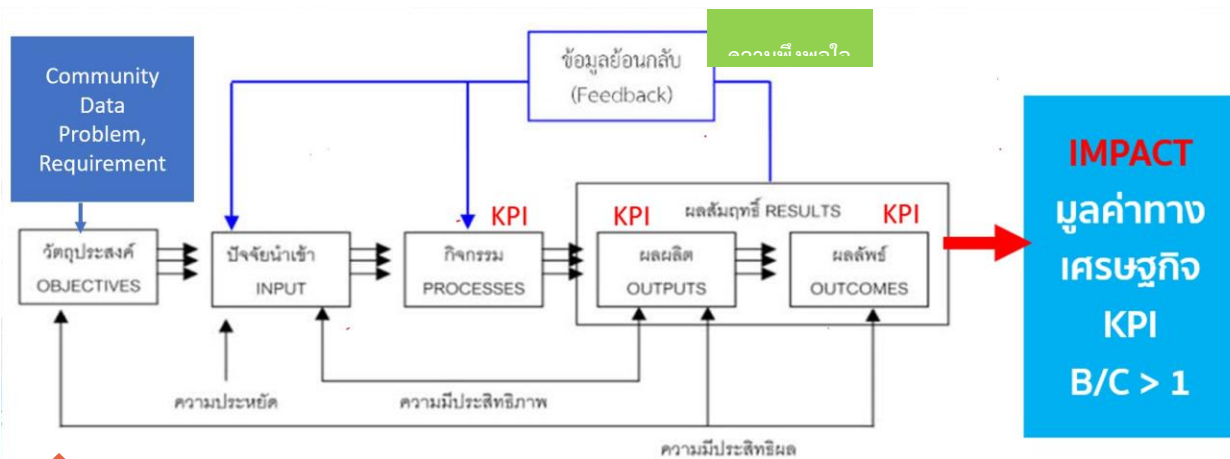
Community Data Problem, Requirement

ข้อมูลย้อนกลับ (Feedback)

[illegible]

IMPACT มูลค่าทาง เศรษฐกิจ KPI B/C > 1

KPI

KPI

ผลสัมฤทธิ์ RESULTS

KPI

วัตถุประสงค์ OBJECTIVES

ปัจจัยนำเข้า INPUT

กิจกรรม PROCESSES

ผลผลิต OUTPUTS

ผลลัพธ์ OUTCOMES

ความประหยัด

ความมีประสิทธิภาพ

ความมีประสิทธิผล